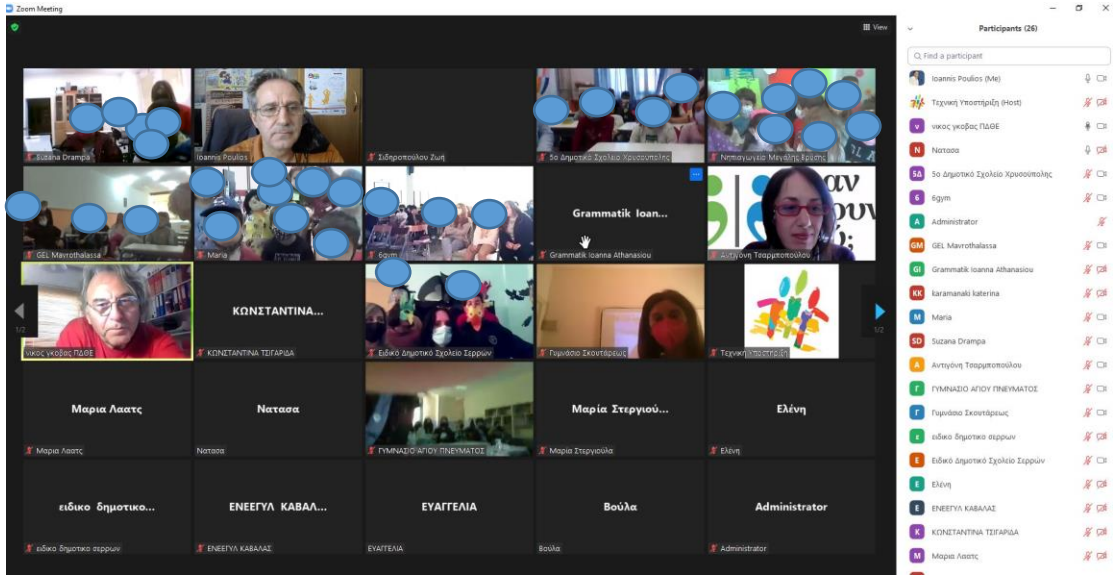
Zoom Meeting

View

Suzana Drampa
Ioannis Poulios
Σιδεροπούλου Ζωή
5ο Δημοτικό Σχολείο Χρυσούπολης
Νηπιαγωγείο Μεγάλης Βρύσης
GEL Mavrothalassa
Maria
6gym
Grammatik Ioan...
Grammatik Ioanna Athanasiou
Αντιγόνη Τσαρμοπούλου
1/2
νικος γκοβας ΠΔΘΕ
ΚΩΝΣΤΑΝΤΙΝΑ...
ΚΩΝΣΤΑΝΤΙΝΑ ΤΣΙΓΑΡΙΔΑ
Ειδικό Δημοτικό Σχολείο Σερρών
Γυμνάσιο Σκουτάρεως
Τεχνική Υποστήριξη
1/2
Μαρια Λαατς
Μαρια Λαατς
Νατασα
Νατασα
ΓΥΜΝΑΣΙΟ ΑΓΙΟΥ ΠΝΕΥΜΑΤΟΣ
Μαρία Στεργιού...
Μαρία Στεργιούλα
Ελένη
Ελένη
ειδικο δημοτικο...
ειδικο δημοτικο σερρων
ΕΝΕΕΓΥΛ ΚΑΒΑΛ...
ΕΝΕΕΓΥΛ ΚΑΒΑΛΑΣ
ΕΥΑΓΓΕΛΙΑ
ΕΥΑΓΓΕΛΙΑ
Βούλα
Βούλα
Administrator
Administrator

Participants (26)
Find a participant
Ioannis Poulios (Me)
Τεχνική Υποστήριξη (Host)
νικος γκοβας ΠΔΘΕ
Νατασα
5ο Δημοτικό Σχολείο Χρυσούπολης
6gym
Administrator
GEL Mavrothalassa
Grammatik Ioanna Athanasiou
karamanaki katerina
Maria
Suzana Drampa
Αντιγόνη Τσαρμοπούλου
ΓΥΜΝΑΣΙΟ ΑΓΙΟΥ ΠΝΕΥΜΑΤΟΣ
Γυμνάσιο Σκουτάρεως
ειδικο δημοτικο σερρων
Ειδικό Δημοτικό Σχολείο Σερρών
Ελένη
ΕΝΕΕΓΥΛ ΚΑΒΑΛΑΣ
ΚΩΝΣΤΑΝΤΙΝΑ ΤΣΙΓΑΡΙΔΑ
Μαρια Λαατς